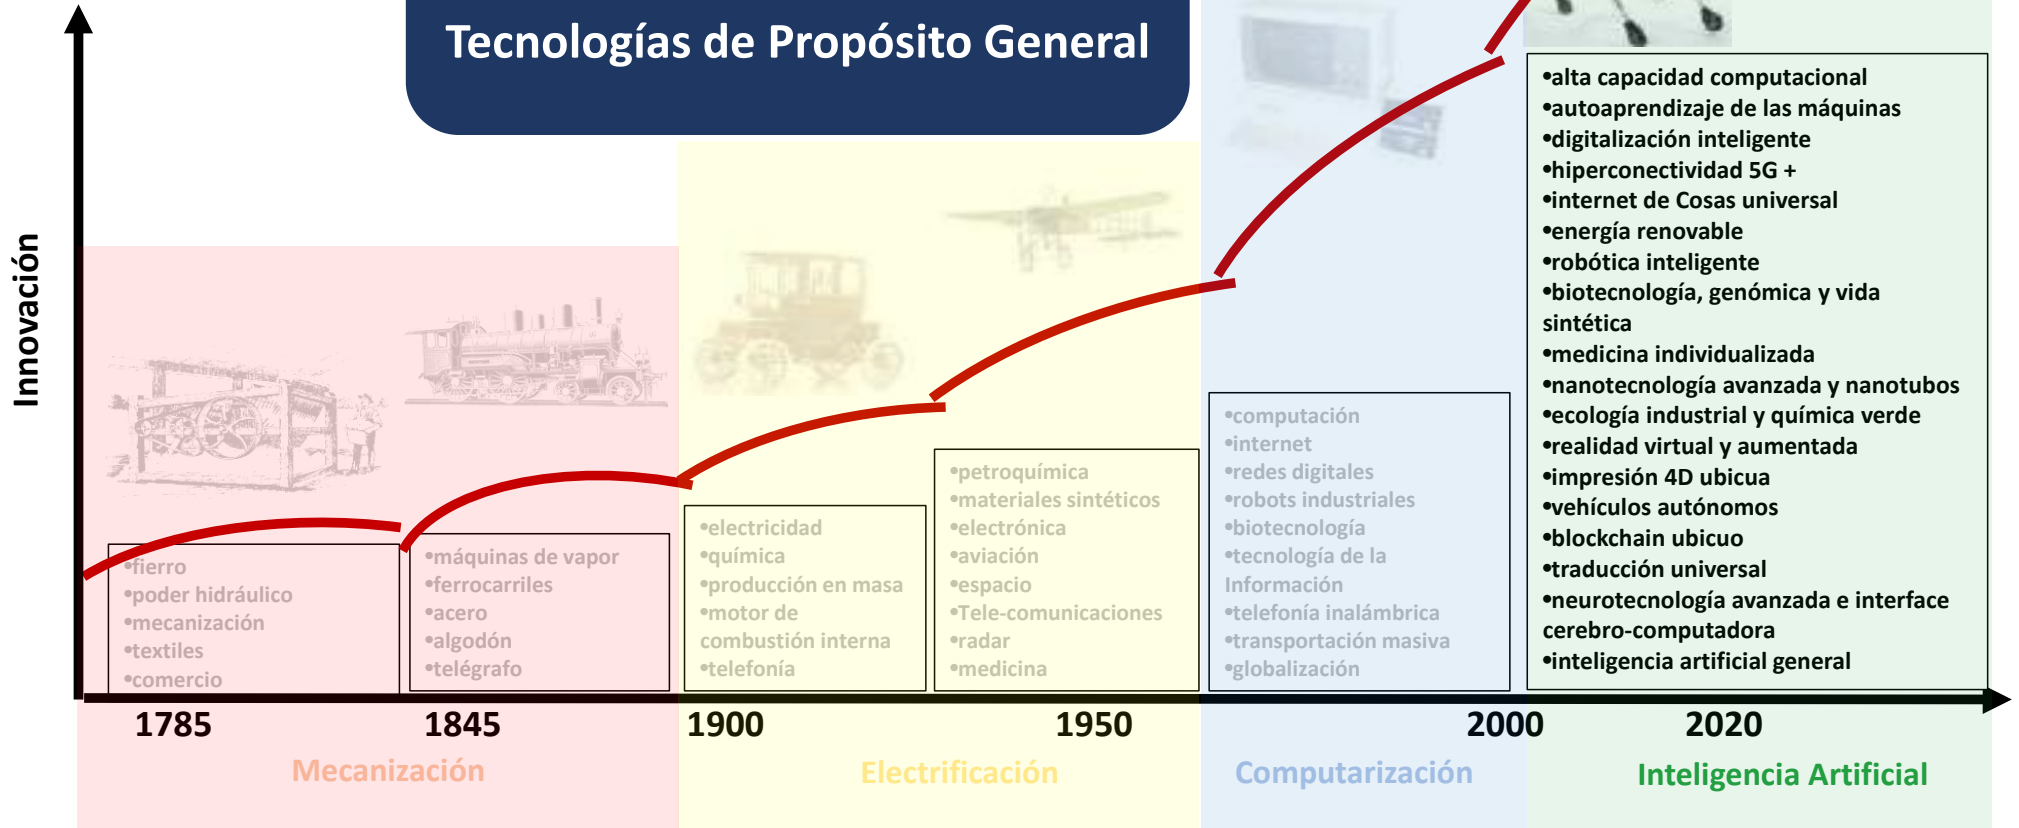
Tecnologías de Propósito General

Innovación

•fierro
•poder hidráulico
•mecanización
•textiles
•comercio

•máquinas de vapor
•ferrocarriles
•acero
•algodón
•telégrafo

•electricidad
•química
•producción en masa
•motor de combustión interna
•telefonía

•petroquímica
•materiales sintéticos
•electrónica
•aviación
•espacio
•Tele-comunicaciones
•radar
•medicina

•computación
•internet
•redes digitales
•robots industriales
•biotecnología
•tecnología de la Información
•telefonía inalámbrica
•transportación masiva
•globalización

•alta capacidad computacional
•autoaprendizaje de las máquinas
•digitalización inteligente
•hiperconectividad 5G +
•internet de Cosas universal
•energía renovable
•robótica inteligente
•biotecnología, genómica y vida sintética
•medicina individualizada
•nanotecnología avanzada y nanotubos
•ecología industrial y química verde
•realidad virtual y aumentada
•impresión 4D ubicua
•vehículos autónomos
•blockchain ubicuo
•traducción universal
•neurotecnología avanzada e interface cerebro-computadora
•inteligencia artificial general

1785 1845 1900 1950 2000 2020

Mecanización Electrificación Computarización Inteligencia Artificial